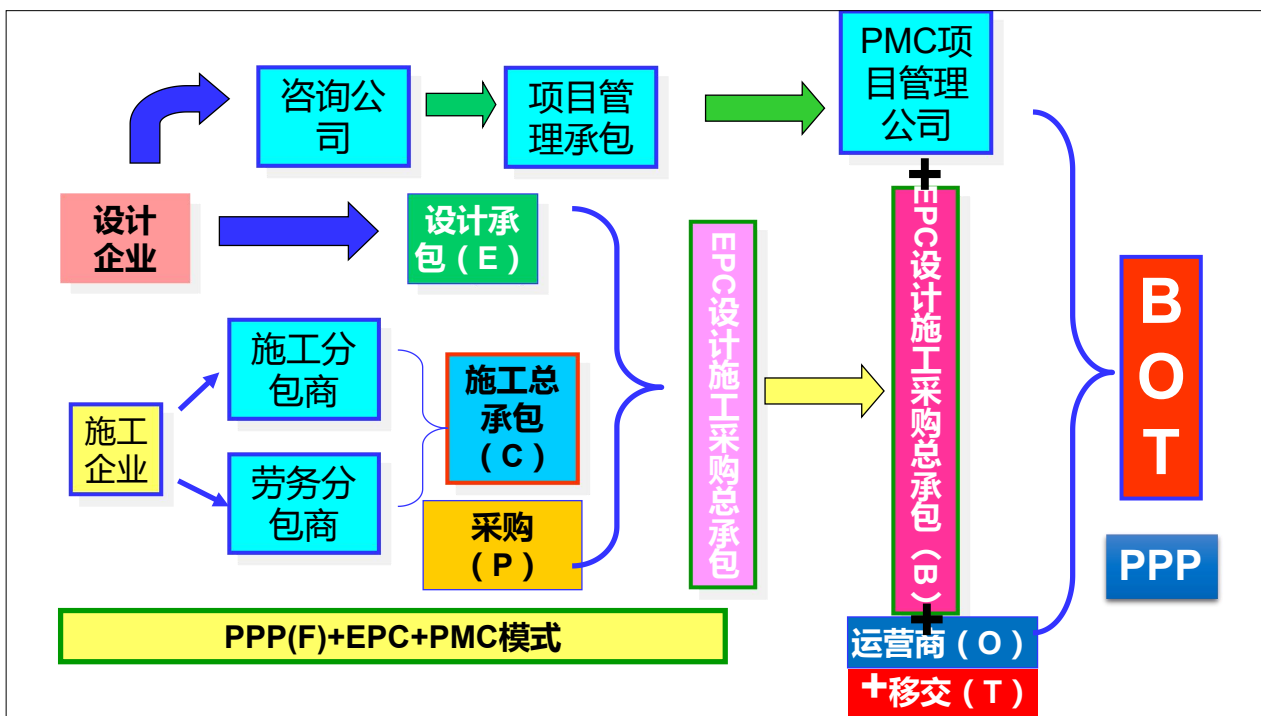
咨询公司

项目管理承包

PMC项目管理公司

设计企业

设计承包（E）

施工分包商

施工企业

劳务分包商

施工总承包（C）

采购（P）

EPC设计施工采购总承包

+

EPC设计施工采购总承包（B）

+

BOT

PPP

PPP(F)+EPC+PMC模式

运营商（O）

+移交（T）